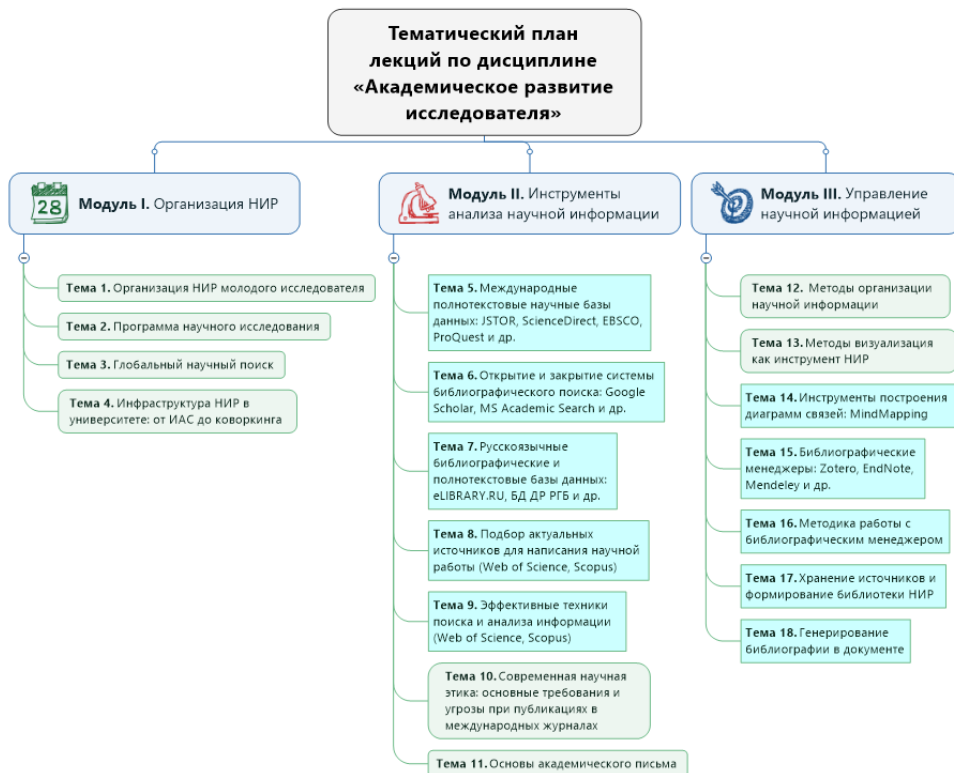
Тематический план лекций по дисциплине «Академическое развитие исследователя»

28

Модуль I. Организация НИР

Тема 1. Организация НИР молодого исследователя

Тема 2. Программа научного исследования

Тема 3. Глобальный научный поиск

Тема 4. Инфраструктура НИР в университете: от ИАС до коворкинга

Модуль II. Инструменты анализа научной информации

Тема 5. Международные полнотекстовые научные базы данных: JSTOR, ScienceDirect, EBSCO, ProQuest и др.

Тема 6. Открытие и закрытие системы библиографического поиска: Google Scholar, MS Academic Search и др.

Тема 7. Русскоязычные библиографические и полнотекстовые базы данных: eLIBRARY.RU, БД ДР РГБ и др.

Тема 8. Подбор актуальных источников для написания научной работы (Web of Science, Scopus)

Тема 9. Эффективные техники поиска и анализа информации (Web of Science, Scopus)

Тема 10. Современная научная этика: основные требования и угрозы при публикациях в международных журналах

Тема 11. Основы академического письма

Модуль III. Управление научной информацией

Тема 12. Методы организации научной информации

Тема 13. Методы визуализация как инструмент НИР

Тема 14. Инструменты построения диаграмм связей: MindMapping

Тема 15. Библиографические менеджеры: Zotero, EndNote, Mendeley и др.

Тема 16. Методика работы с библиографическим менеджером

Тема 17. Хранение источников и формирование библиотеки НИР

Тема 18. Генерирование библиографии в документе